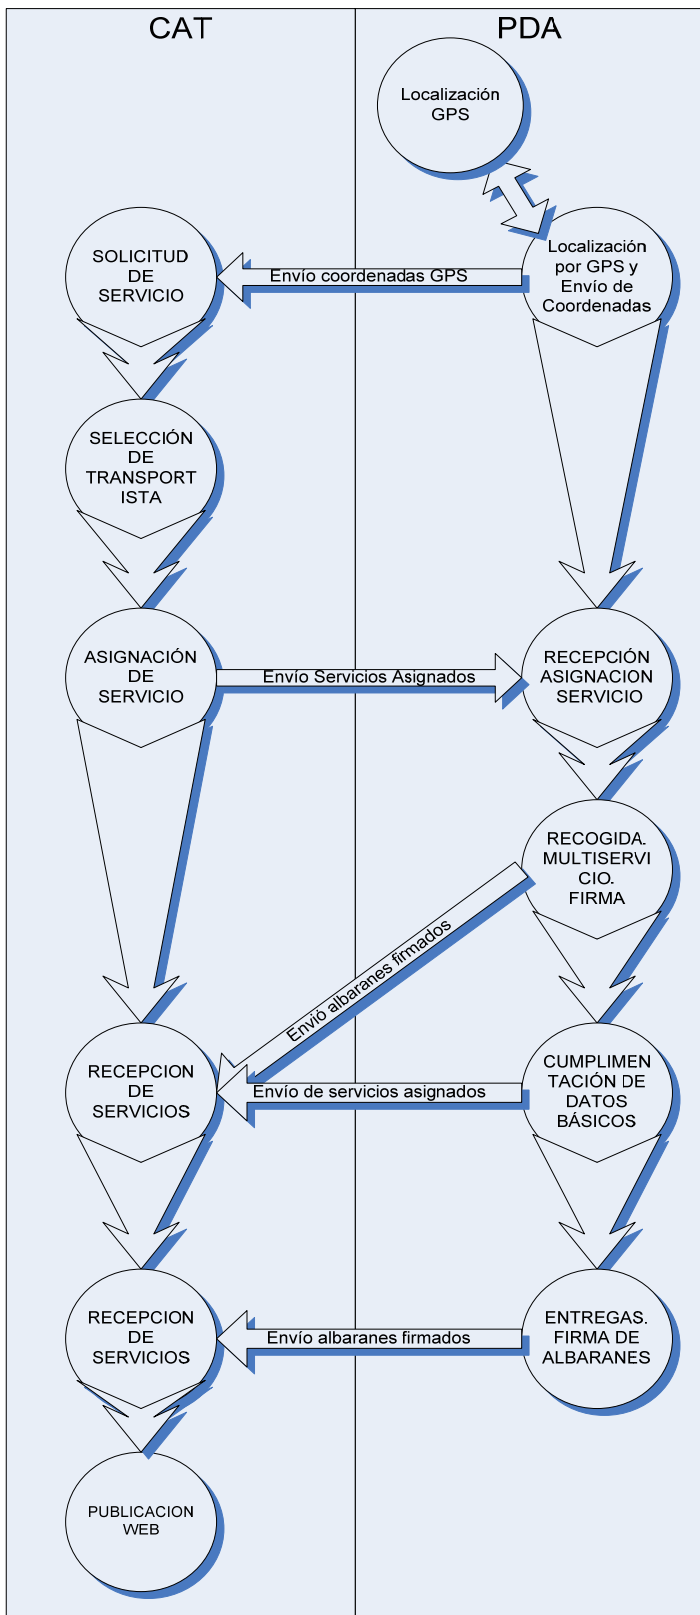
CAT

PDA

Localización GPS

SOLICITUD DE SERVICIO

Envío coordenadas GPS

Localización por GPS y Envío de Coordenadas

SELECCIÓN DE TRANSPORT ISTA

ASIGNACIÓN DE SERVICIO

Envío Servicios Asignados

RECEPCIÓN ASIGNACION SERVICIO

RECOGIDA. MULTISERVI CIO. FIRMA

Envío albaranes firmados

RECEPCION DE SERVICIOS

Envío de servicios asignados

CUMPLIMEN TACIÓN DE DATOS BÁSICOS

RECEPCION DE SERVICIOS

Envío albaranes firmados

ENTREGAS. FIRMA DE ALBARANES

PUBLICACION WEB